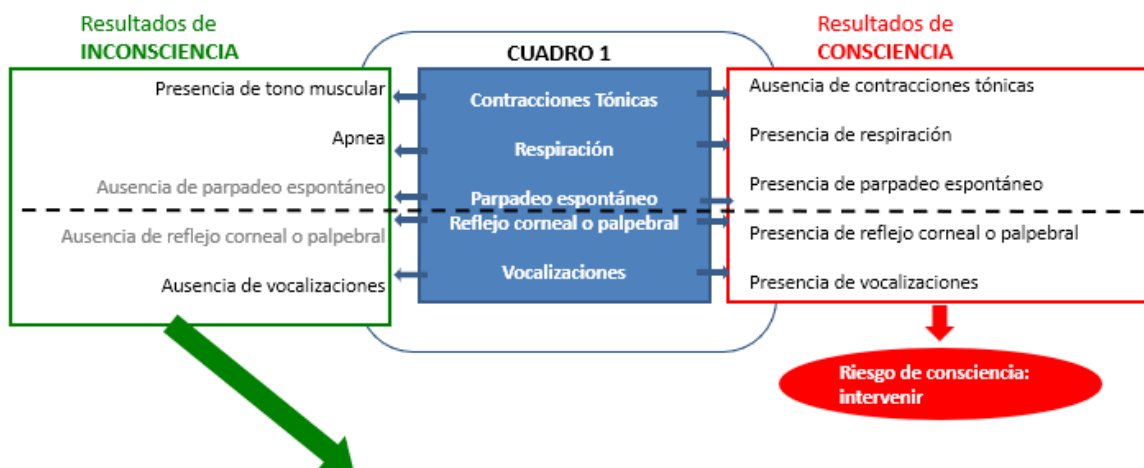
Resultados de
INCONSCIENCIA

CUADRO 1

Resultados de
CONSCIENCIA

Presencia de tono muscular

Apnea

Ausencia de parpadeo espontáneo

Ausencia de reflejo corneal o palpebral

Ausencia de vocalizaciones

Contracciones Tónicas

Respiración

Parpadeo espontáneo

Reflejo corneal o palpebral

Vocalizaciones

Ausencia de contracciones tónicas

Presencia de respiración

Presencia de parpadeo espontáneo

Presencia de reflejo corneal o palpebral

Presencia de vocalizaciones

Riesgo de consciencia: intervenir